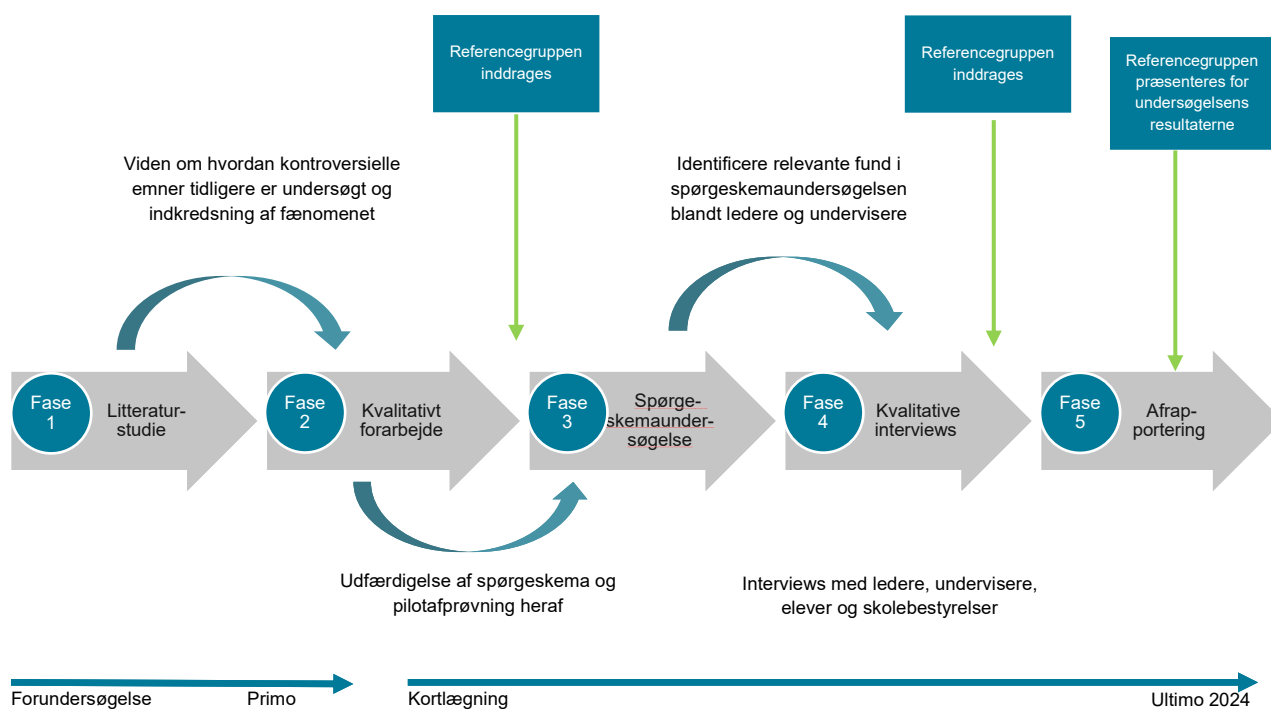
Referencegruppen inddrages

Referencegruppen inddrages

Referencegruppen præsenteres for undersøgelsens resultaterne

Viden om hvordan kontroversielle emner tidligere er undersøgt og indkredsning af fænomenet

Identificere relevante fund i spørgeskemaundersøgelsen blandt ledere og undervisere

Fase 1 Litteraturstudie

Fase 2 Kvalitativt forarbejde

Fase 3 Spørgeskemaundersøgelse

Fase 4 Kvalitative interviews

Fase 5 Afrapportering

Udfærdigelse af spørgeskema og pilotafprøvning heraf

Interviews med ledere, undervisere, elever og skolebestyrelser

Forundersøgelse Primo

Kortlægning Ultimo 2024